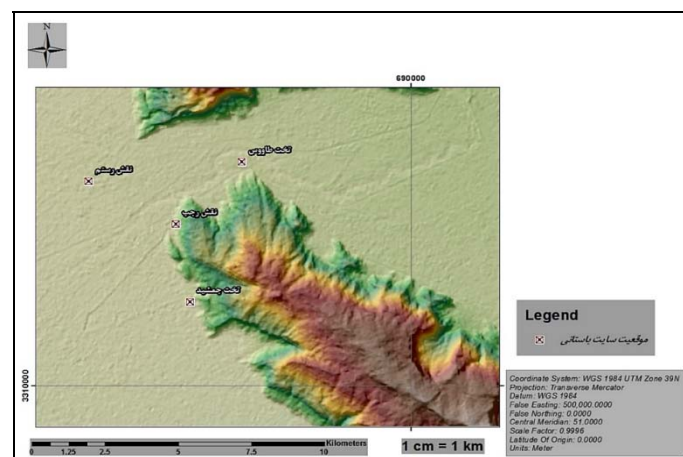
N

690000

تخت طاووس

نقش رستم

نقش رجب

تخت جمشید

Legend

موقعیت سایت باستانی

3310000

Coordinate System: WGS 1984 UTM Zone 39N
Projection: Transverse Mercator
Datum: WGS 1984
False Easting: 500,000.0000
False Northing: 0.0000
Central Meridian: 51.0000
Scale Factor: 0.9996
Latitude Of Origin: 0.0000
Units: Meter

0 1.25 2.5 5 7.5 10 Kilometers

1 cm = 1 km